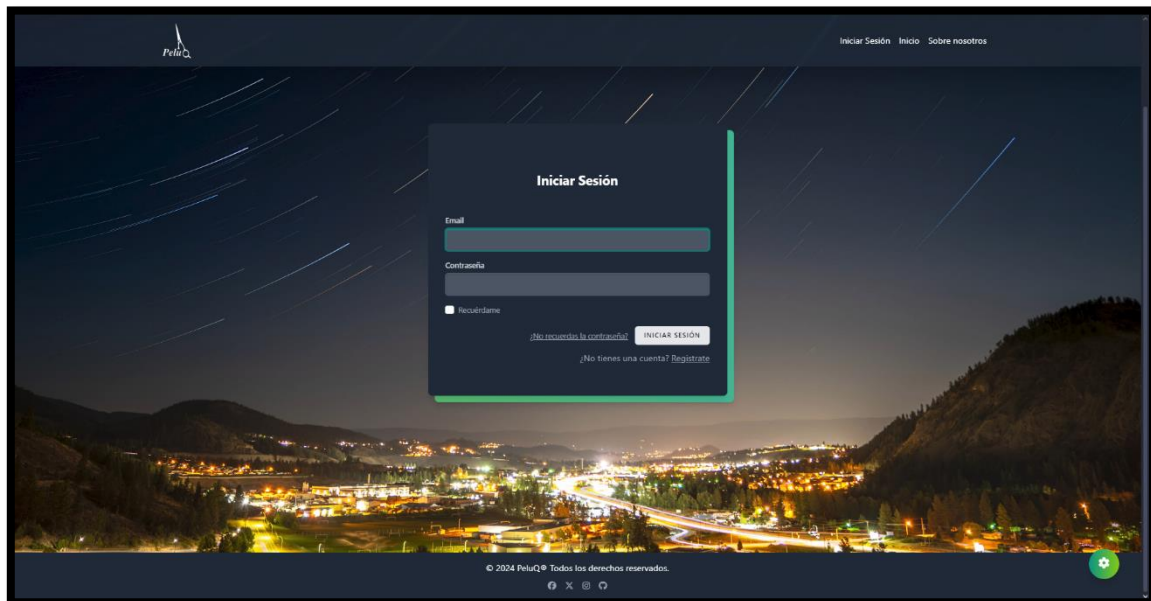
PeluQ

Iniciar Sesión Inicio Sobre nosotros

Iniciar Sesión

Email

Contraseña

Recuérdame

¿No recuerdas la contraseña? INICIAR SESIÓN

¿No tienes una cuenta? Registrate

© 2024 PeluQ® Todos los derechos reservados.